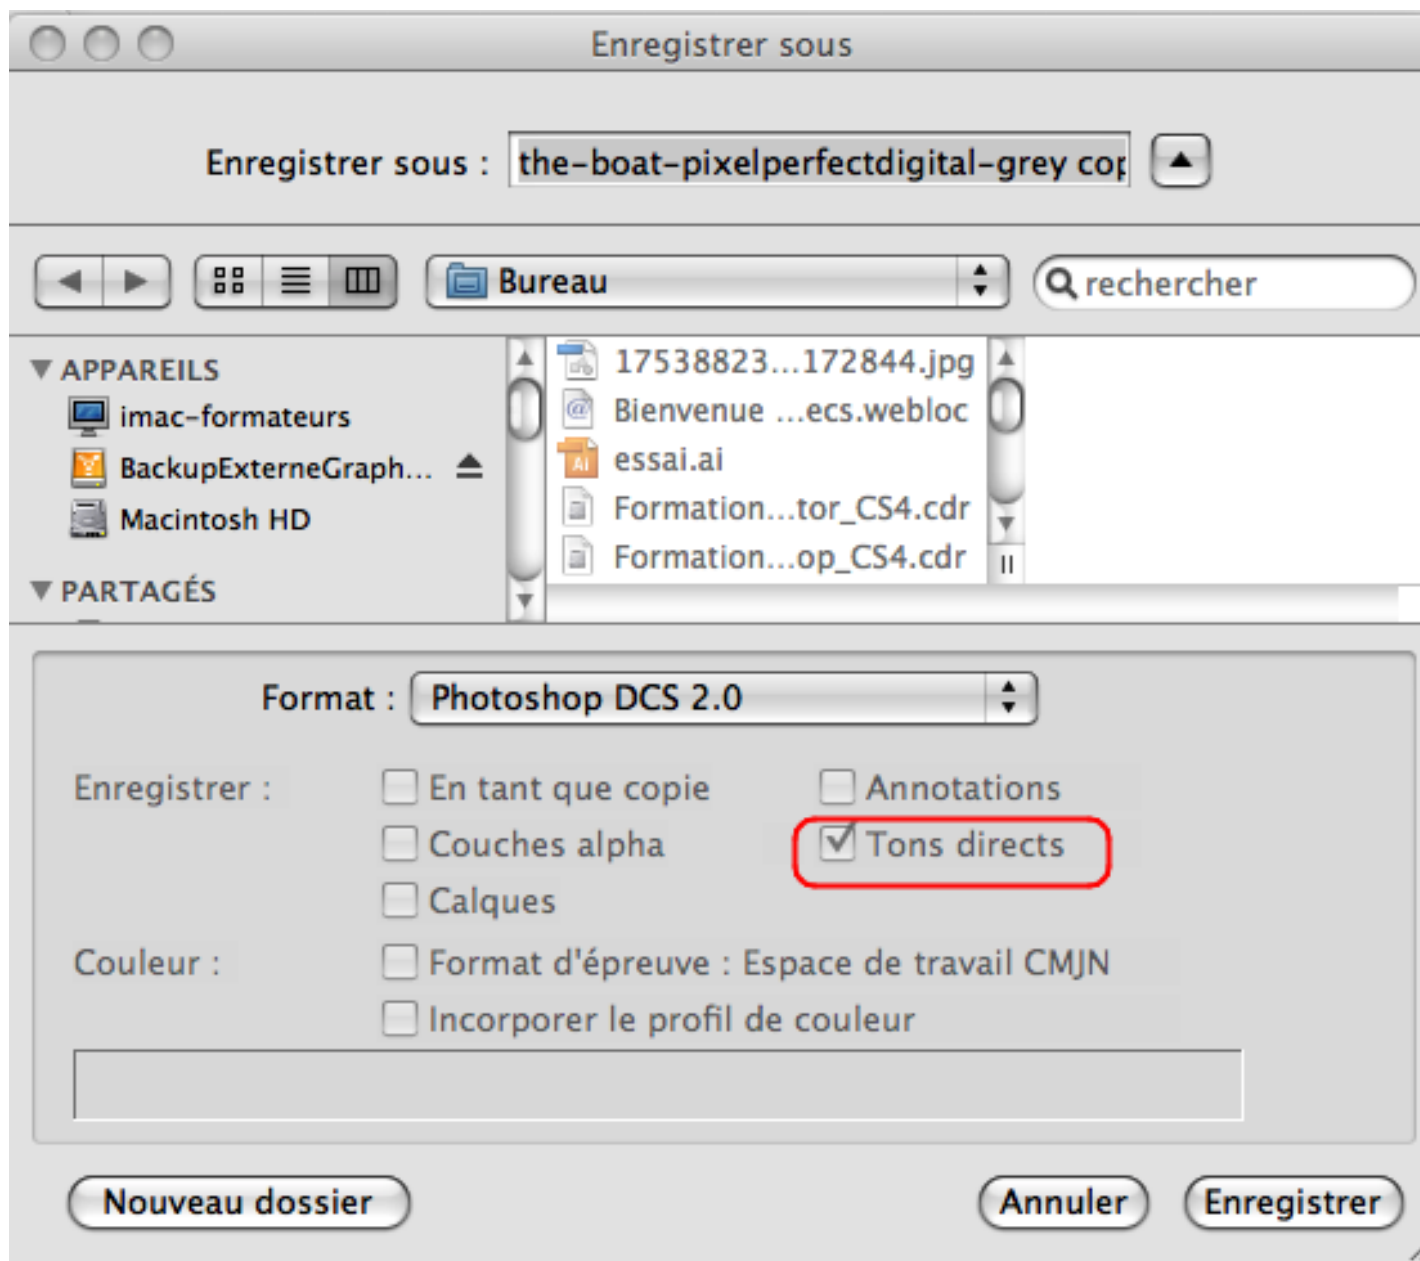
Enregistrer sous

Enregistrer sous : the-boat-pixelperfectdigital-grey cop

Bureau

rechercher

APPAREILS
imac-formateurs
BackupExterneGraph...
Macintosh HD
PARTAGÉS

17538823...172844.jpg
Bienvenue ...ecs.webloc
essai.ai
Formation...tor_CS4.cdr
Formation...op_CS4.cdr

Format : Photoshop DCS 2.0

Enregistrer :
En tant que copie
Annotations
Couches alpha
Tons directs
Calques

Couleur :
Format d'épreuve : Espace de travail CMJN
Incorporer le profil de couleur

Nouveau dossier
Annuler
Enregistrer